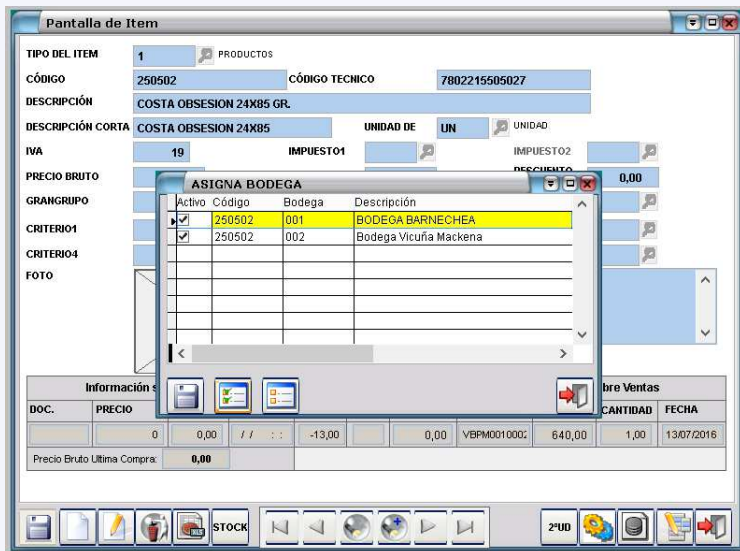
Pantalla de Item

TIPO DEL ITEM 1 PRODUCTOS

CÓDIGO 250502 CÓDIGO TECNICO 7802215505027

DESCRIPCIÓN COSTA OBSESION 24X85 GR.

DESCRIPCIÓN CORTA COSTA OBSESION 24X85 UNIDAD DE UN UNIDAD

IVA 19 IMPUESTO1 IMPUESTO2

PRECIO BRUTO 0,00

GRANGRUPO

CRITERIO1

CRITERIO4

FOTO

ASIGNA BODEGA

| Activo | Código | Bodega | Descripción |
|---|---|---|---|
| ☑ | 250502 | 001 | BODEGA BARNECHEA |
| ☑ | 250502 | 002 | Bodega Vicuña Mackena |

Información s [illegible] bre Ventas

| DOC. | PRECIO | | | | | | | CANTIDAD | FECHA |
|---|---|---|---|---|---|---|---|---|---|
| | 0 | 0,00 | / / : : | -13,00 | | 0,00 | VBPM0010002 | 640,00 | 1,00 | 13/07/2016 |

Precio Bruto Ultima Compra: 0,00

STOCK 2ºUD